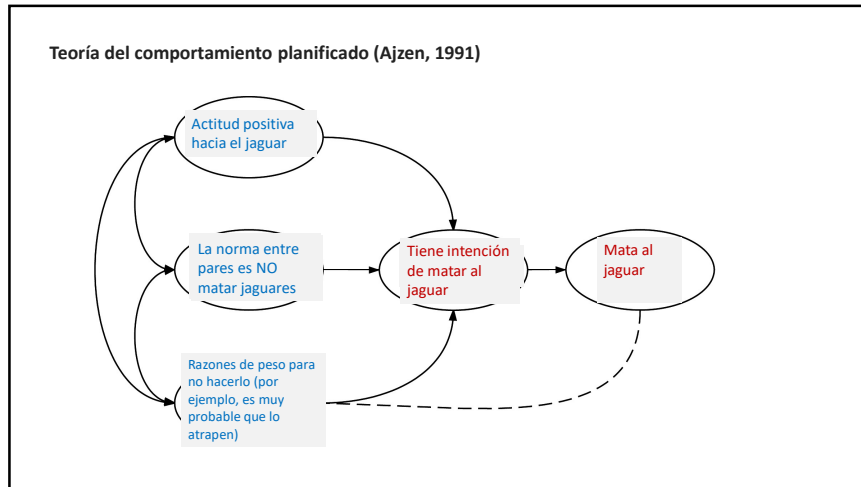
Teoría del comportamiento planificado (Ajzen, 1991)

Actitud positiva hacia el jaguar

La norma entre pares es NO matar jaguares

Razones de peso para no hacerlo (por ejemplo, es muy probable que lo atrapen)

Tiene intención de matar al jaguar

Mata al jaguar